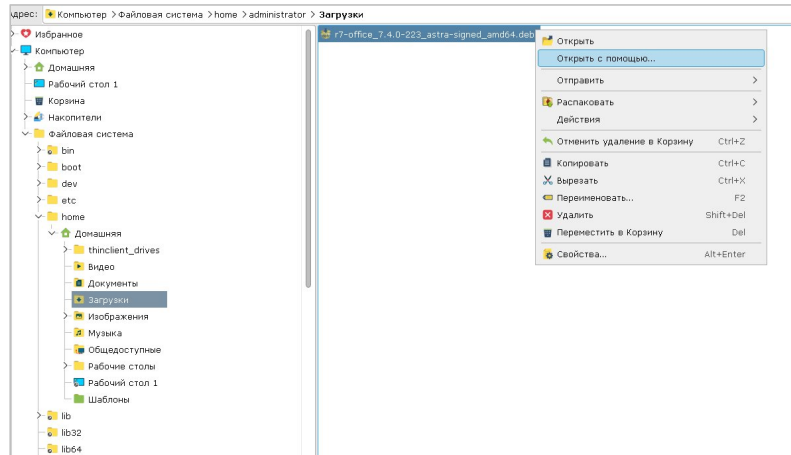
дрес: Компьютер > Файловая система > home > administrator > Загрузки

Избранное
Компьютер
Домашняя
Рабочий стол 1
Корзина
Накопители
Файловая система
bin
boot
dev
etc
home
Домашняя
thinclient_drives
Видео
Документы
Загрузки
Изображения
Музыка
Общедоступные
Рабочие столы
Рабочий стол 1
Шаблоны
lib
lib32
lib64

r7-office_7.4.0-223_astra-signed_amd64.deb

Открыть
Открыть с помощью...
Отправить
Распаковать
Действия
Отменить удаление в Корзину Ctrl+Z
Копировать Ctrl+C
Вырезать Ctrl+X
Переименовать... F2
Удалить Shift+Del
Переместить в Корзину Del
Свойства... Alt+Enter